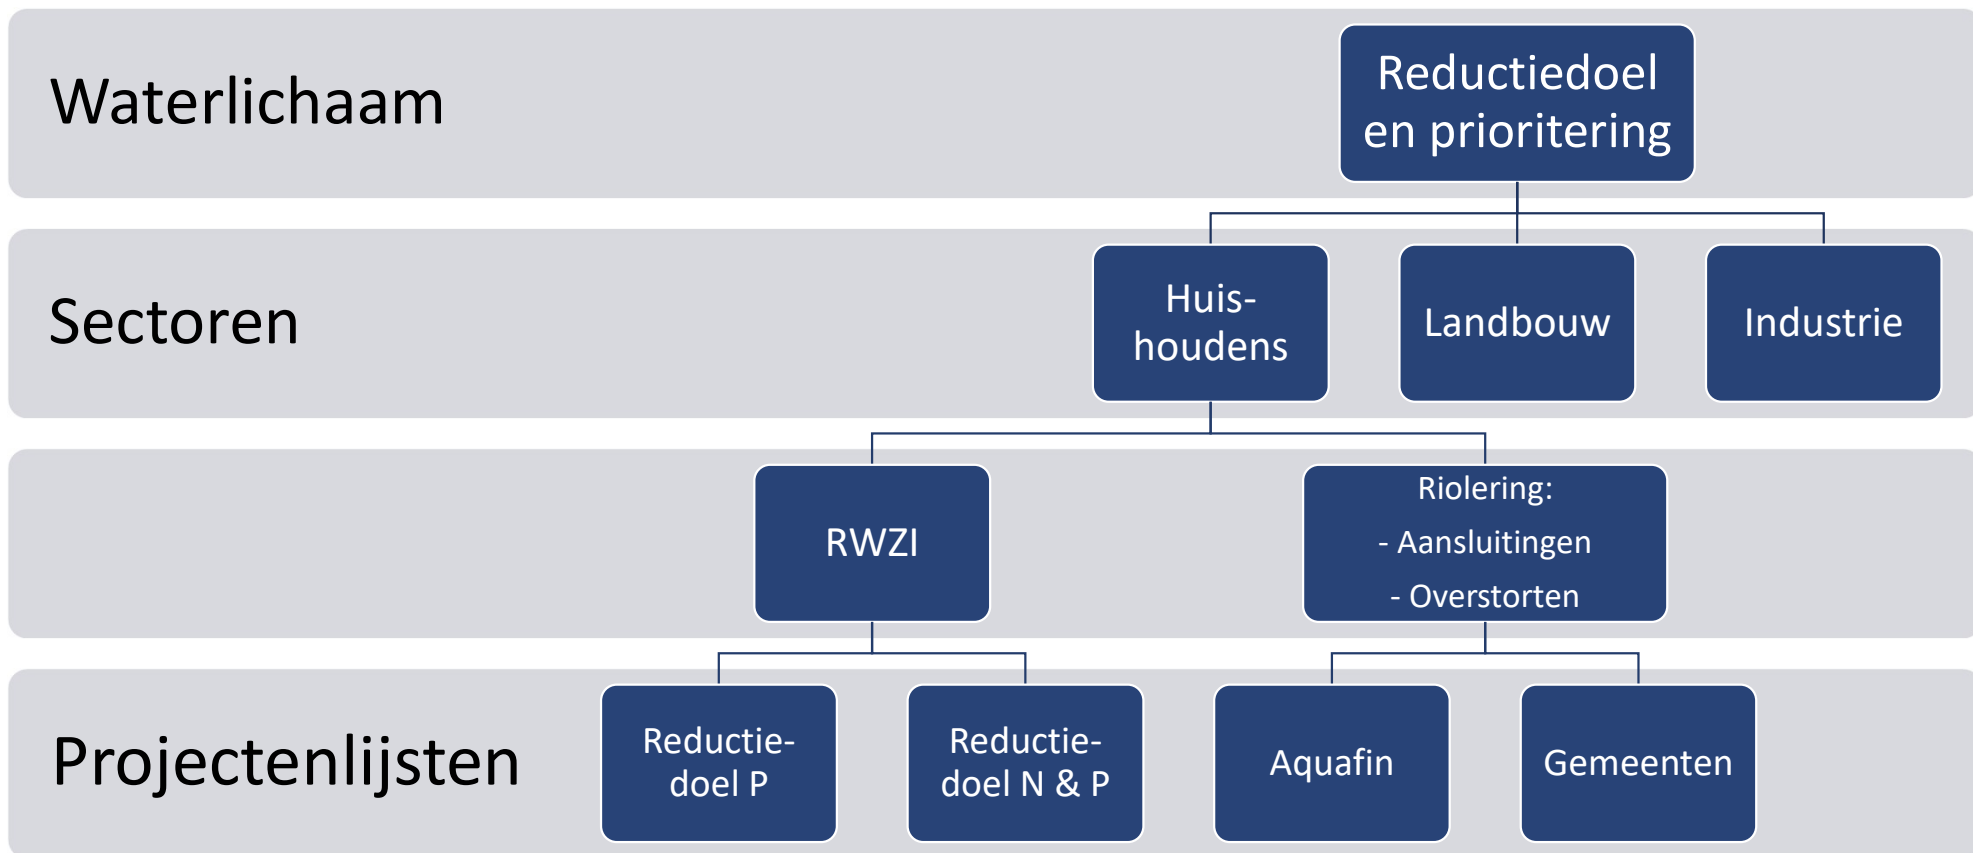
Waterlichaam

Reductiedoel en prioritering

Sectoren

Huishoudens

Landbouw

Industrie

RWZI

Riolering:
- Aansluitingen
- Overstorten

Projectenlijsten

Reductiedoel P

Reductiedoel N & P

Aquafin

Gemeenten